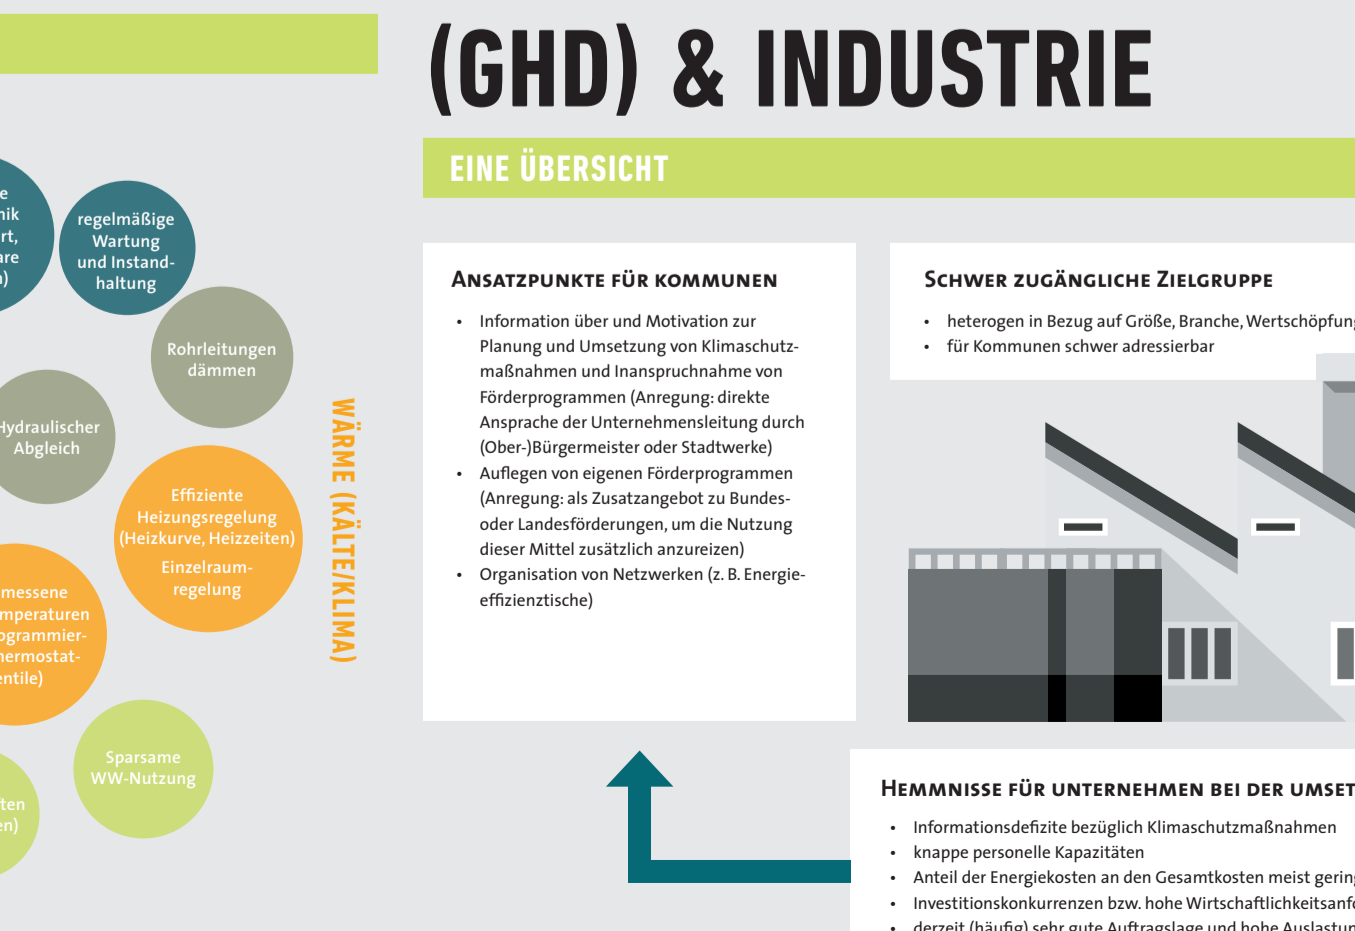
(GHD) & INDUSTRIE

EINE ÜBERSICHT

e
nik
rt,
are
)

regelmäßige Wartung und Instandhaltung

Rohrleitungen dämmen

Hydraulischer Abgleich

Effiziente Heizungsregelung (Heizkurve, Heizzeiten)
Einzelraumregelung

messene
mperaturen
ogrammier-
hermostat-
entile)

Sparsame WW-Nutzung

ten
en)

WÄRME (KÄLTE/KLIMA)

ANSATZPUNKTE FÜR KOMMUNEN

- Information über und Motivation zur Planung und Umsetzung von Klimaschutzmaßnahmen und Inanspruchnahme von Förderprogrammen (Anregung: direkte Ansprache der Unternehmensleitung durch (Ober-)Bürgermeister oder Stadtwerke)
- Auflegen von eigenen Förderprogrammen (Anregung: als Zusatzangebot zu Bundes- oder Landesförderungen, um die Nutzung dieser Mittel zusätzlich anzureizen)
- Organisation von Netzwerken (z. B. Energieeffizienztische)

SCHWER ZUGÄNGLICHE ZIELGRUPPE

- heterogen in Bezug auf Größe, Branche, Wertschöpfun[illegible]
- für Kommunen schwer adressierbar

HEMMNISSE FÜR UNTERNEHMEN BEI DER UMSET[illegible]

- Informationsdefizite bezüglich Klimaschutzmaßnahmen
- knappe personelle Kapazitäten
- Anteil der Energiekosten an den Gesamtkosten meist gerin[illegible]
- Investitionskonkurrenzen bzw. hohe Wirtschaftlichkeitsanf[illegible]
- derzeit (häufig) sehr gute Auftragslage und hohe Auslastun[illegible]